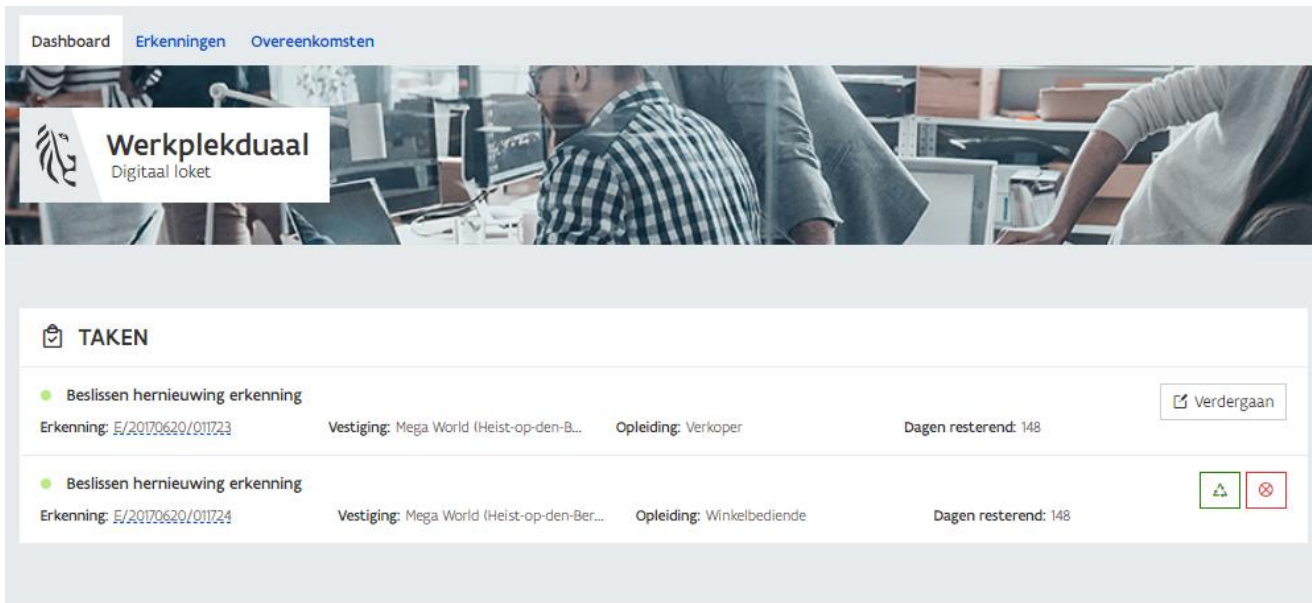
Dashboard Erkenningen Overeenkomsten

Werkplekduaal
Digitaal loket

TAKEN

Beslissen hernieuwing erkenning
Erkenning: E/20170620/011723 Vestiging: Mega World (Heist-op-den-B... Opleiding: Verkoper Dagen resterend: 148
Verdergaan

Beslissen hernieuwing erkenning
Erkenning: E/20170620/011724 Vestiging: Mega World (Heist-op-den-Ber... Opleiding: Winkelbediende Dagen resterend: 148